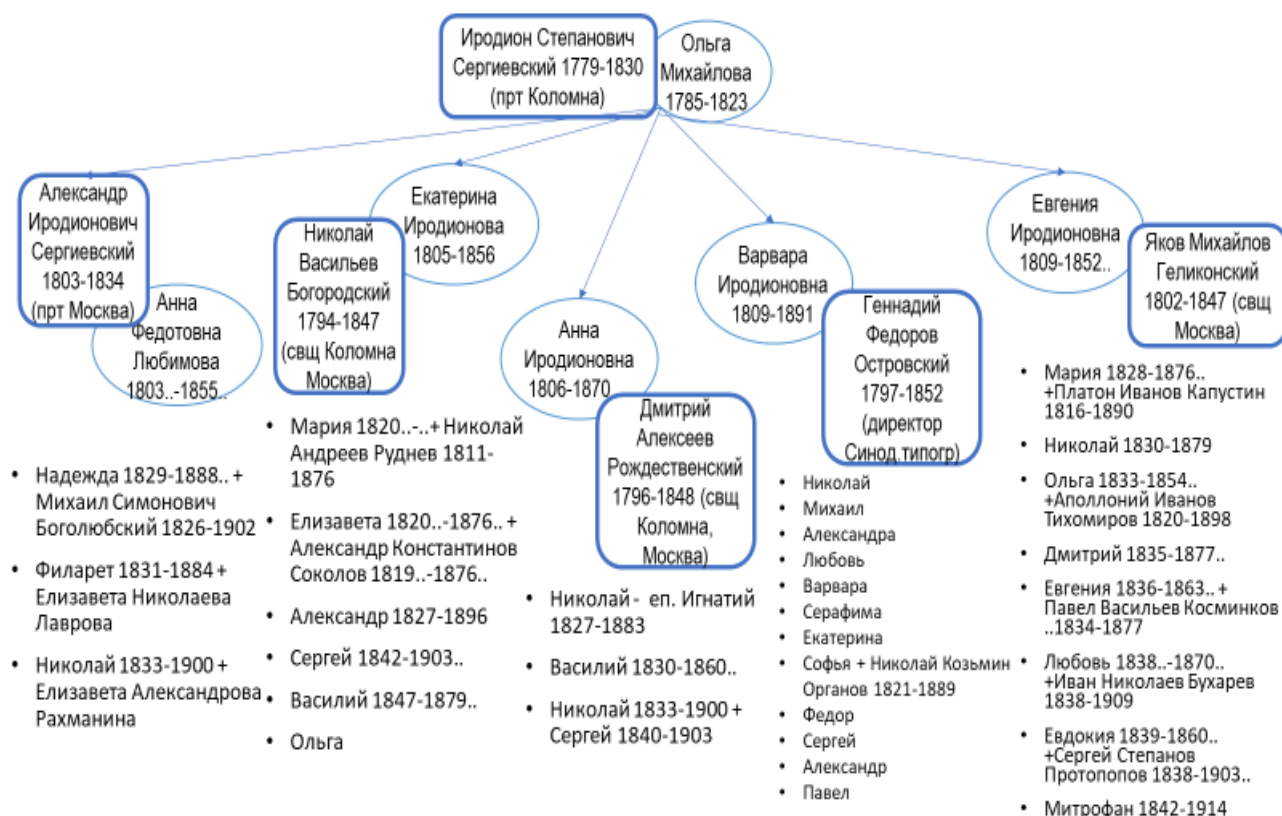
Иродион Степанович Сергиевский 1779-1830 (прт Коломна)

Ольга Михайлова 1785-1823

Александр Иродионович Сергиевский 1803-1834 (прт Москва)

Анна Федотовна Любимова 1803..-1855..

Екатерина Иродионова 1805-1856

Николай Васильев Богородский 1794-1847 (свщ Коломна Москва)

Анна Иродионовна 1806-1870

Дмитрий Алексеев Рождественский 1796-1848 (свщ Коломна, Москва)

Варвара Иродионовна 1809-1891

Геннадий Федоров Островский 1797-1852 (директор Синод.типогр)

Евгения Иродионовна 1809-1852..

Яков Михайлов Геликонский 1802-1847 (свщ Москва)

- Надежда 1829-1888.. + Михаил Симонович Боголюбский 1826-1902
- Филарет 1831-1884 + Елизавета Николаева Лаврова
- Николай 1833-1900 + Елизавета Александрова Рахманина

- Мария 1820..-..+ Николай Андреев Руднев 1811-1876
- Елизавета 1820..-1876.. + Александр Константинов Соколов 1819..-1876..
- Александр 1827-1896
- Сергей 1842-1903..
- Василий 1847-1879..
- Ольга

- Николай - еп. Игнатий 1827-1883
- Василий 1830-1860..
- Николай 1833-1900 + Сергей 1840-1903

- Николай
- Михаил
- Александра
- Любовь
- Варвара
- Серафима
- Екатерина
- Софья + Николай Козьмин Органов 1821-1889
- Федор
- Сергей
- Александр
- Павел

- Мария 1828-1876.. +Платон Иванов Капустин 1816-1890
- Николай 1830-1879
- Ольга 1833-1854.. +Аполлоний Иванов Тихомиров 1820-1898
- Дмитрий 1835-1877..
- Евгения 1836-1863.. + Павел Васильев Косминков ..1834-1877
- Любовь 1838..-1870.. +Иван Николаев Бухарев 1838-1909
- Евдокия 1839-1860.. +Сергей Степанов Протопопов 1838-1903..
- Митрофан 1842-1914